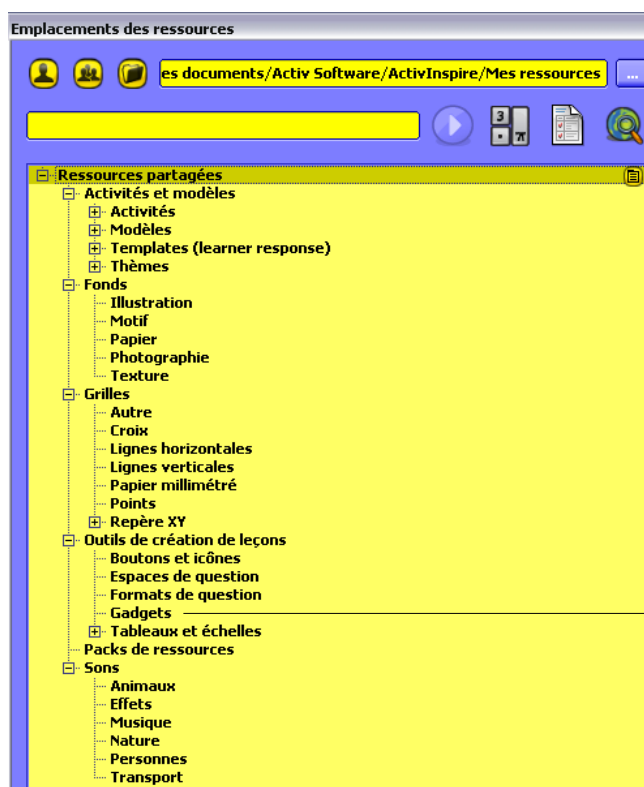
Emplacements des ressources

es documents/Activ Software/ActivInspire/Mes ressources

...

3
π

Ressources partagées
Activités et modèles
Activités
Modèles
Templates (learner response)
Thèmes
Fonds
Illustration
Motif
Papier
Photographie
Texture
Grilles
Autre
Croix
Lignes horizontales
Lignes verticales
Papier millimétré
Points
Repère XY
Outils de création de leçons
Boutons et icônes
Espaces de question
Formats de question
Gadgets
Tableaux et échelles
Packs de ressources
Sons
Animaux
Effets
Musique
Nature
Personnes
Transport